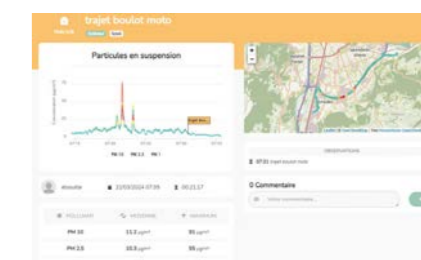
trajet boulot moto

Particules en suspension

PM 10 PM 2.5 PM 1

Trajet dom...

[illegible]

22/03/2024 07:35

00:21:17

OBSERVATIONS

07:31 trajet boulot moto

0 Commentaire

Votre commentaire...

POLLUANT MOYENNE MAXIMUM

| POLLUANT | MOYENNE | MAXIMUM |
|---|---|---|
| PM 10 | 11.2 µg/m³ | 55 µg/m³ |
| PM 2.5 | 10.3 µg/m³ | 55 µg/m³ |